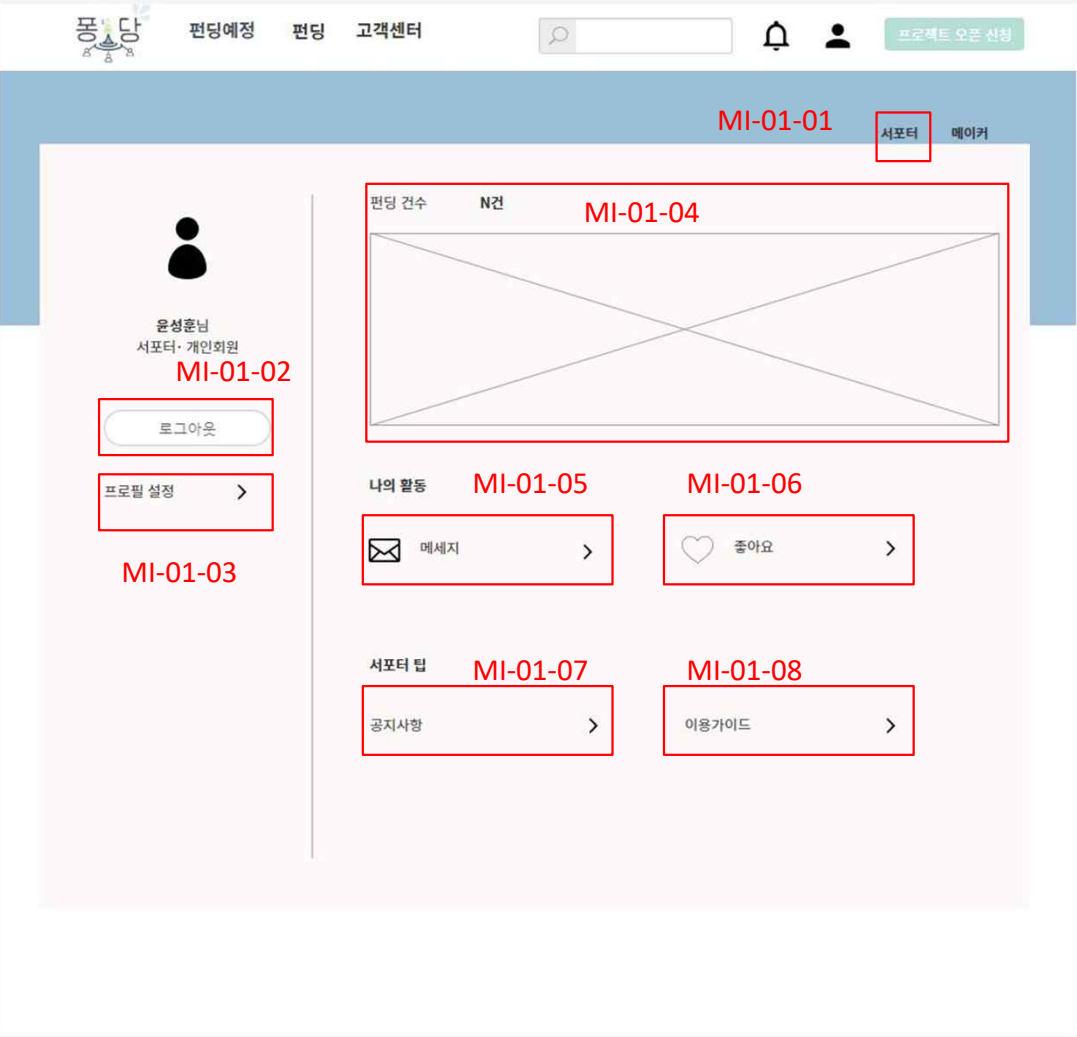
퐁당

펀딩예정 펀딩 고객센터

프로젝트 오픈 신청

MI-01-01 서포터 메이커

윤성훈님
서포터· 개인회원

MI-01-02

로그아웃

프로필 설정 >

MI-01-03

펀딩 건수 N건 MI-01-04

나의 활동 MI-01-05 MI-01-06

메세지 >

좋아요 >

서포터 팁 MI-01-07 MI-01-08

공지사항 >

이용가이드 >